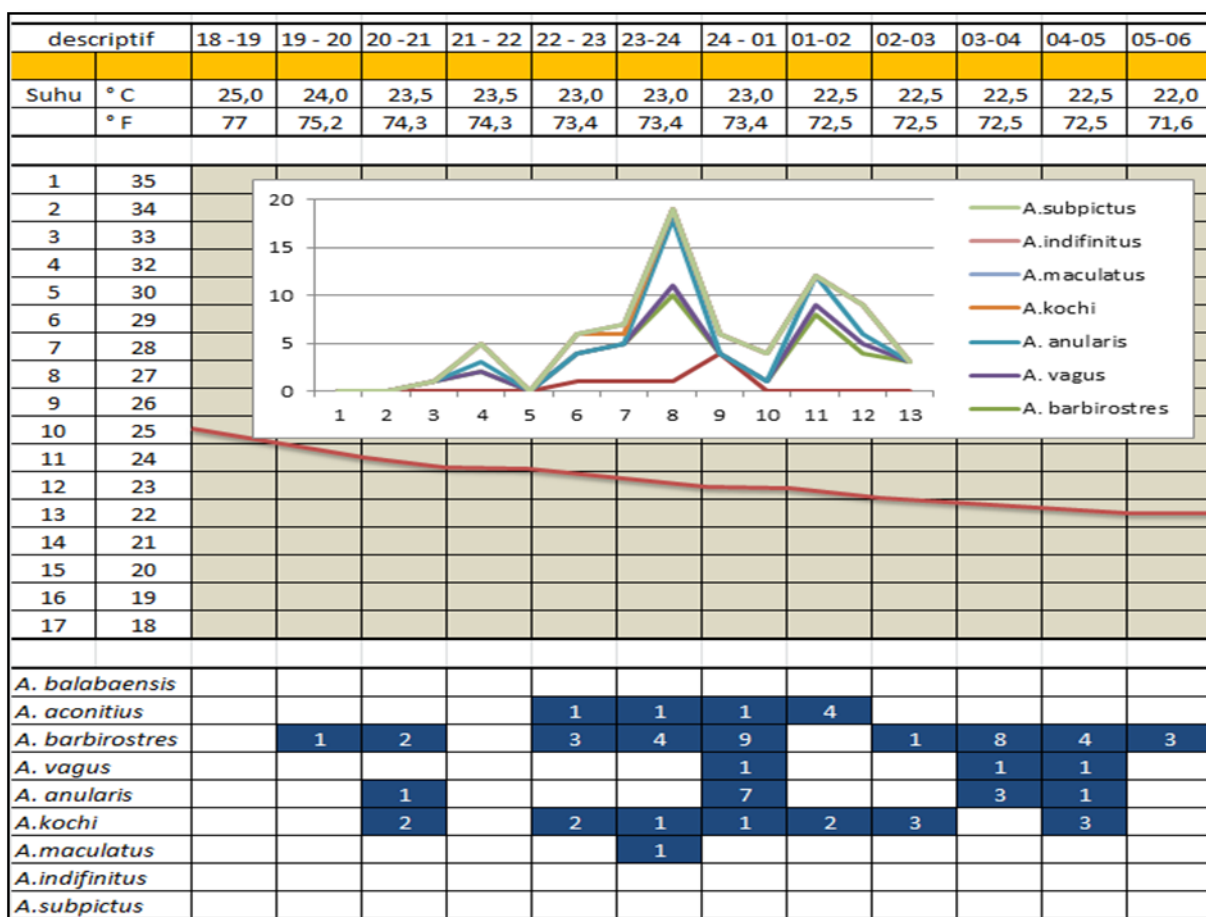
| descriptif | | 18 -19 | 19 - 20 | 20 -21 | 21 - 22 | 22 - 23 | 23-24 | 24 - 01 | 01-02 | 02-03 | 03-04 | 04-05 | 05-06 |
|---|---|---|---|---|---|---|---|---|---|---|---|---|---|
| Suhu | ° C | 25,0 | 24,0 | 23,5 | 23,5 | 23,0 | 23,0 | 23,0 | 22,5 | 22,5 | 22,5 | 22,5 | 22,0 |
| | ° F | 77 | 75,2 | 74,3 | 74,3 | 73,4 | 73,4 | 73,4 | 72,5 | 72,5 | 72,5 | 72,5 | 71,6 |

| | |
|---|---|
| 1 | 35 |
| 2 | 34 |
| 3 | 33 |
| 4 | 32 |
| 5 | 30 |
| 6 | 29 |
| 7 | 28 |
| 8 | 27 |
| 9 | 26 |
| 10 | 25 |
| 11 | 24 |
| 12 | 23 |
| 13 | 22 |
| 14 | 21 |
| 15 | 20 |
| 16 | 19 |
| 17 | 18 |

20
15
10
5
0
1 2 3 4 5 6 7 8 9 10 11 12 13

A.subpictus
A.indifinitus
A.maculatus
A.kochi
A. anularis
A. vagus
A. barbirostres

| | 18 -19 | 19 - 20 | 20 -21 | 21 - 22 | 22 - 23 | 23-24 | 24 - 01 | 01-02 | 02-03 | 03-04 | 04-05 | 05-06 |
|---|---|---|---|---|---|---|---|---|---|---|---|---|
| A. balabaensis | | | | | | | | | | | | |
| A. aconitius | | | | | 1 | 1 | 1 | 4 | | | | |
| A. barbirostres | | 1 | 2 | | 3 | 4 | 9 | | 1 | 8 | 4 | 3 |
| A. vagus | | | | | | | 1 | | | 1 | 1 | |
| A. anularis | | | 1 | | | | 7 | | | 3 | 1 | |
| A.kochi | | | 2 | | 2 | 1 | 1 | 2 | 3 | | 3 | |
| A.maculatus | | | | | | 1 | | | | | | |
| A.indifinitus | | | | | | | | | | | | |
| A.subpictus | | | | | | | | | | | | |